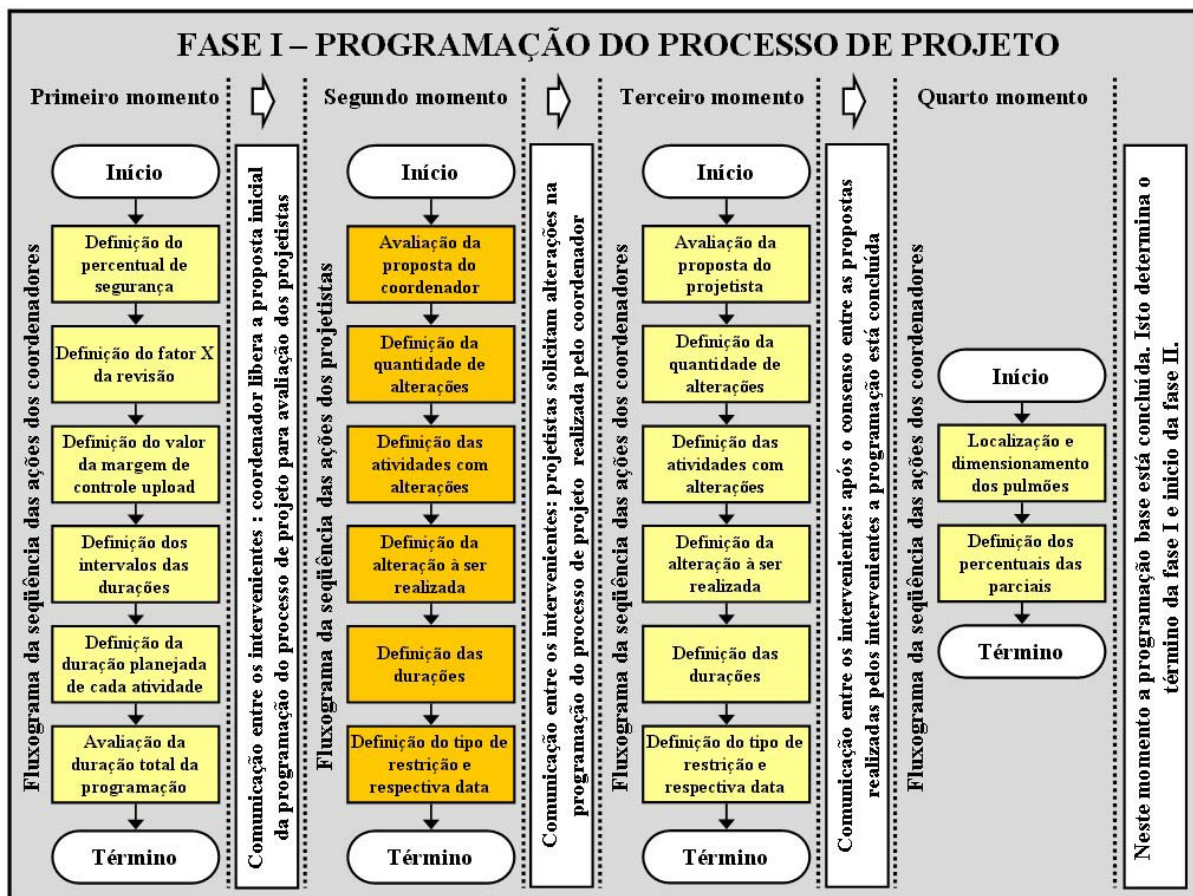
FASE I – PROGRAMAÇÃO DO PROCESSO DE PROJETO

Primeiro momento

Fluxograma da seqüência das ações dos coordenadores

Início

Definição do percentual de segurança

Definição do fator X da revisão

Definição do valor da margem de controle upload

Definição dos intervalos das durações

Definição da duração planejada de cada atividade

Avaliação da duração total da programação

Término

Comunicação entre os intervenientes : coordenador libera a proposta inicial da programação do processo de projeto para avaliação dos projetistas

Segundo momento

Fluxograma da seqüência das ações dos projetistas

Início

Avaliação da proposta do coordenador

Definição da quantidade de alterações

Definição das atividades com alterações

Definição da alteração à ser realizada

Definição das durações

Definição do tipo de restrição e respectiva data

Término

Comunicação entre os intervenientes: projetistas solicitam alterações na programação do processo de projeto realizada pelo coordenador

Terceiro momento

Fluxograma da seqüência das ações dos coordenadores

Início

Avaliação da proposta do projetista

Definição da quantidade de alterações

Definição das atividades com alterações

Definição da alteração à ser realizada

Definição das durações

Definição do tipo de restrição e respectiva data

Término

Comunicação entre os intervenientes: após o consenso entre as propostas realizadas pelos intervenientes a programação está concluída

Quarto momento

Fluxograma da seqüência das ações dos coordenadores

Início

Localização e dimensionamento dos pulmões

Definição dos percentuais das parciais

Término

Neste momento a programação base está concluída. Isto determina o término da fase I e início da fase II.